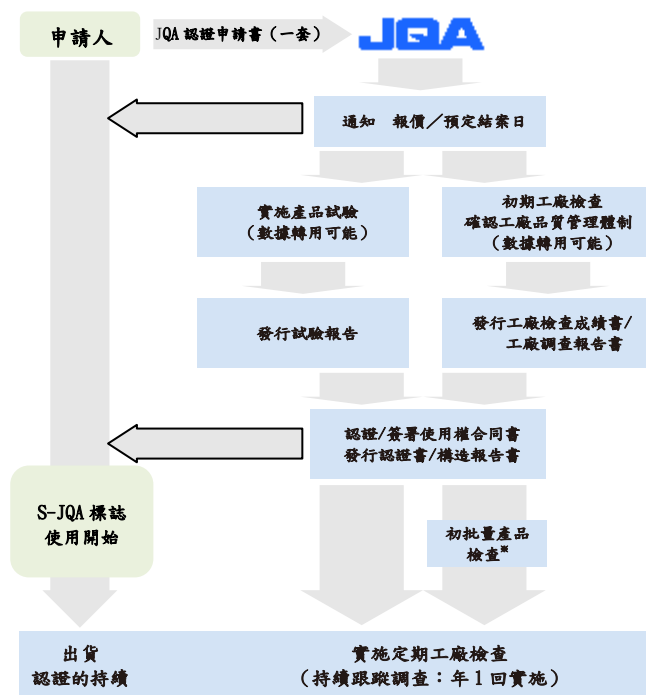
申請人

JQA 認證申請書（一套）

JQA

通知　報價／預定結案日

實施產品試驗
（數據轉用可能）

初期工廠檢查
確認工廠品質管理體制
（數據轉用可能）

發行試驗報告

發行工廠檢查成績書/
工廠調查報告書

認證/簽署使用權合同書
發行認證書/構造報告書

S-JQA 標誌
使用開始

初批量產品
檢查※

出貨
認證的持續

實施定期工廠檢查
（持續跟蹤調查：年 1 回實施）